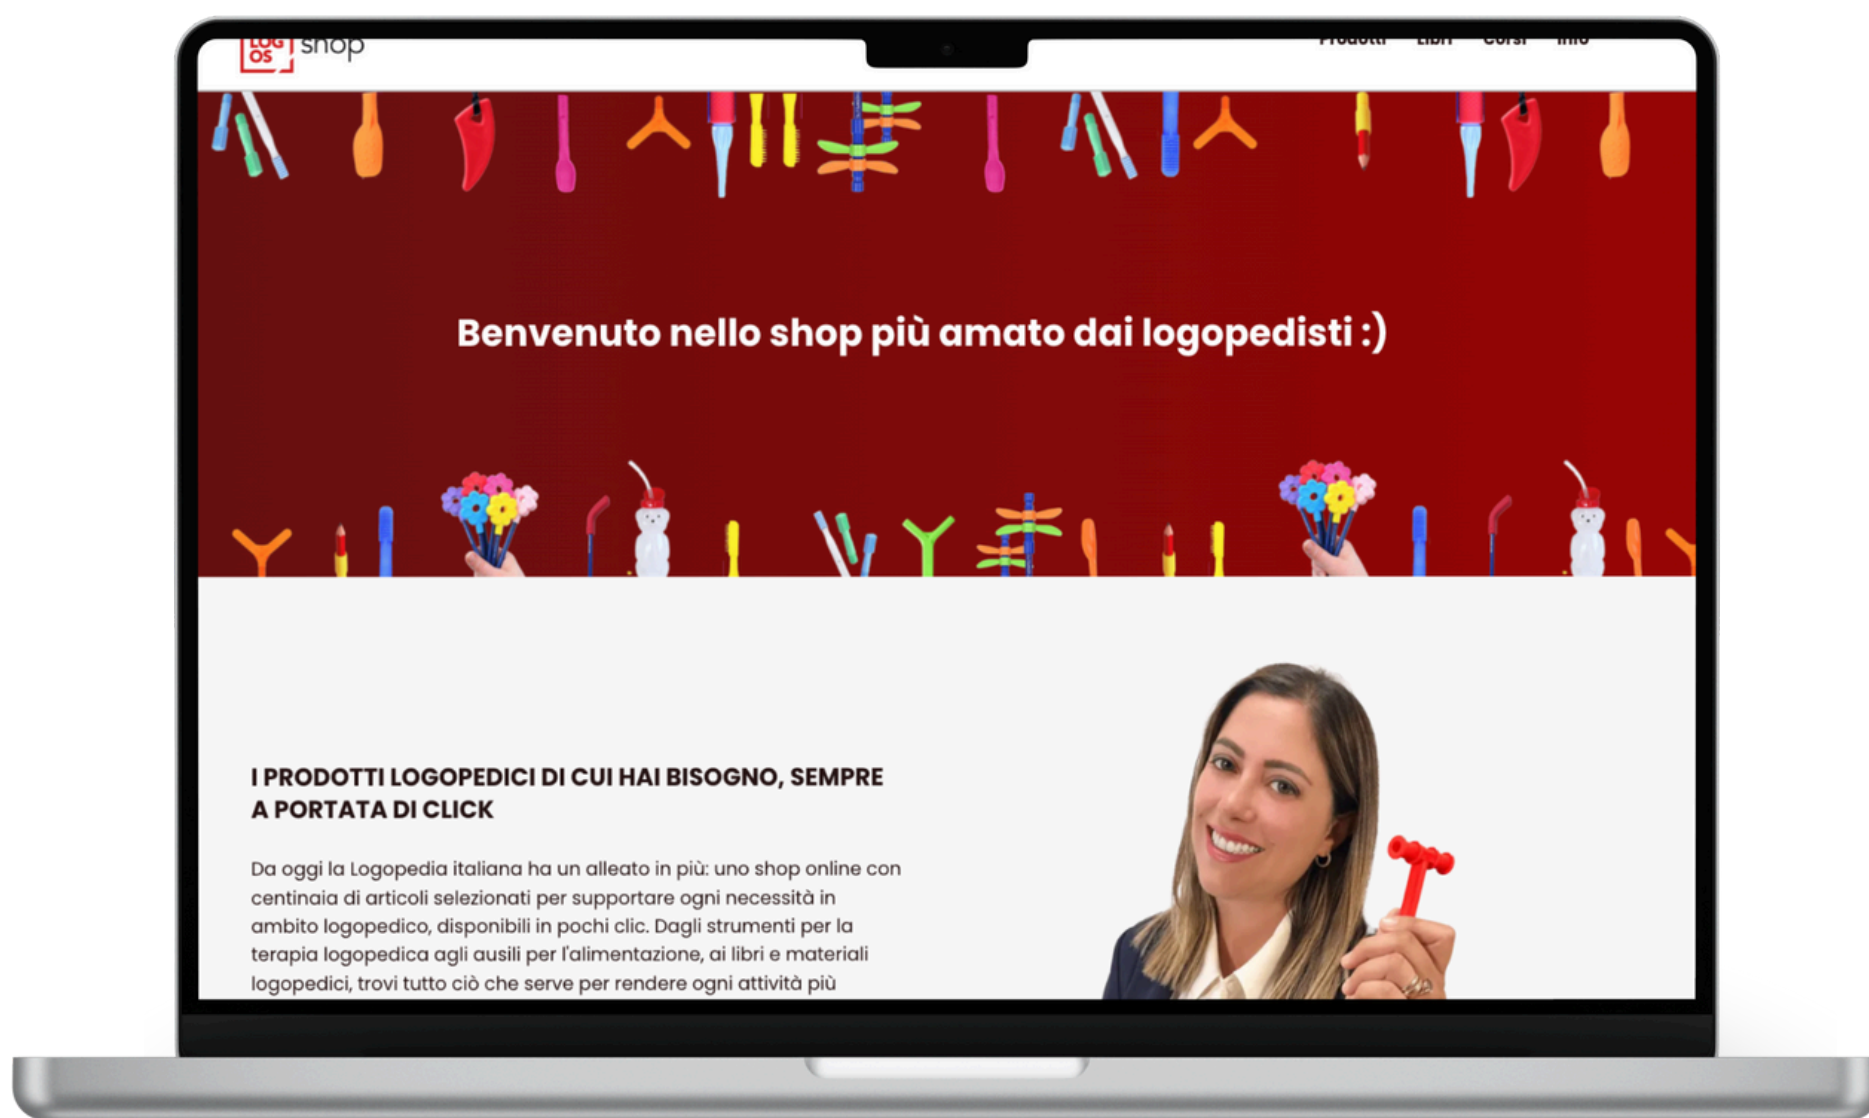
LOG OS shop

Prodotti Libri Corsi Info

Benvenuto nello shop più amato dai logopedisti :)

I PRODOTTI LOGOPEDICI DI CUI HAI BISOGNO, SEMPRE A PORTATA DI CLICK

Da oggi la Logopedia italiana ha un alleato in più: uno shop online con centinaia di articoli selezionati per supportare ogni necessità in ambito logopedico, disponibili in pochi clic. Dagli strumenti per la terapia logopedica agli ausili per l'alimentazione, ai libri e materiali logopedici, trovi tutto ciò che serve per rendere ogni attività più